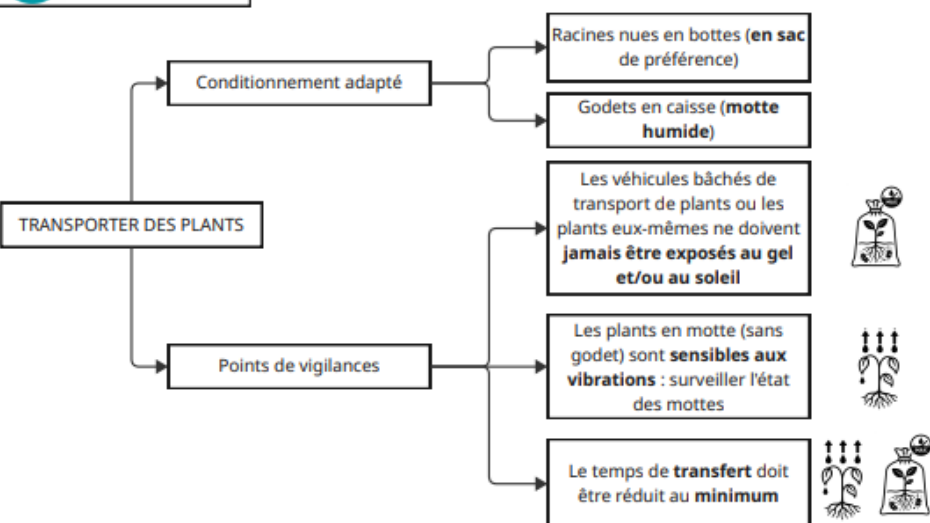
TRANSPORTER DES PLANTS

Conditionnement adapté

Racines nues en bottes (**en sac** de préférence)

Godets en caisse (**motte humide**)

Points de vigilances

Les véhicules bâchés de transport de plants ou les plants eux-mêmes ne doivent **jamais être exposés au gel et/ou au soleil**

Les plants en motte (sans godet) sont **sensibles aux vibrations** : surveiller l'état des mottes

Le temps de **transfert** doit être réduit au **minimum**